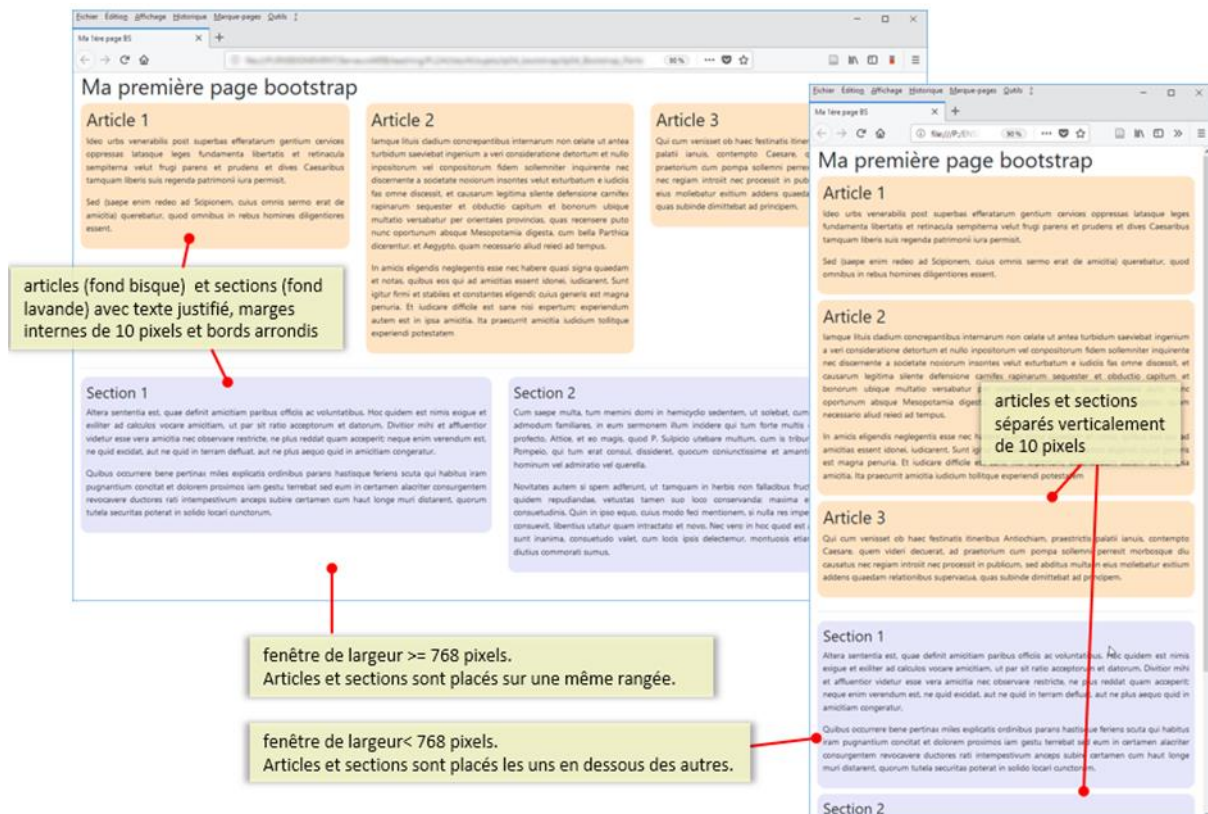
Fichier Édition Affichage Historique Marque-pages Outils ?

Ma 1ère page BS

90 %

Ma première page bootstrap

Article 1

Ideo urbs venerabilis post superbas efferatarum gentium cervices oppressas latasque leges fundamenta libertatis et retinacula sempiterna velut frugi parens et prudens et dives Caesaribus tamquam liberis suis regenda patrimonii iura permisit.

Sed (saepe enim redeo ad Scipionem, cuius omnis sermo erat de amicitia) querebatur, quod omnibus in rebus homines diligentiores essent.

Article 2

Iamque lituis cladium concrepantibus internarum non celate ut antea turbidum saeviebat ingenium a veri consideratione detortum et nullo inpositorum vel conpositorum fidem sollemniter inquirente nec discernente a societate noxiorum insontes velut exturbatum e iudiciis fas omne discessit, et causarum legitima silente defensione carnifex rapinarum sequester et obductio capitum et bonorum ubique multatio versabatur per orientales provincias, quas recensere puto nunc oportunum absque Mesopotamia digesta, cum bella Parthica dicerentur, et Aegypto, quam necessario aliud reieci ad tempus.

In amicis eligendis neglegentis esse nec habere quasi signa quaedam et notas, quibus eos qui ad amicitias essent idonei, iudicarent. Sunt igitur firmi et stabiles et constantes eligendi cuius generis est magna penuria. Et iudicare difficile est sane nisi expertum; experiendum autem est in ipsa amicitia. Ita praecurrit amicitia iudicium tollitque experiendi potestatem

Article 3

Qui cum venisset ob haec festinatis itineribus Antiochiam, praestrictis palatii ianuis, contempto Caesare, quem videri decuerat, ad praetorium cum pompa sollemni perrexit morbosque diu causatus nec regiam introiit nec processit in publicum, sed abditus multa in eius moliebatur exitium addens quaedam relationibus supervacua, quas subinde dimittebat ad principem.

articles (fond bisque) et sections (fond lavande) avec texte justifié, marges internes de 10 pixels et bords arrondis

Section 1

Altera sententia est, quae definit amicitiam paribus officiis ac voluntatibus. Hoc quidem est nimis exigue et exiliter ad calculos vocare amicitiam, ut par sit ratio acceptorum et datorum. Divitior mihi et affluentior videtur esse vera amicitia nec observare restricte, ne plus reddat quam acceperit; neque enim verendum est, ne quid excidat, aut ne quid in terram defluat, aut ne plus aequo quid in amicitiam congeratur.

Quibus occurrere bene pertinax miles explicatis ordinibus parans hastisque feriens scuta qui habitus iram pugnantium concitat et dolorem proximos iam gestu terrebat sed eum in certamen alacriter consurgentem revocavere ductores rati intempestivum anceps subire certamen cum haut longe muri distarent, quorum tutela securitas poterat in solido locari cunctorum.

Section 2

Cum saepe multa, tum memini domi in hemicyclio sedentem, ut solebat, cum admodum familiares, in eum sermonem illum incidere qui tum forte multis profecto, Attice, et eo magis, quod P. Sulpicio utebare multum, cum is tribunus Pompeio, qui tum erat consul, dissideret, quocum coniunctissime et amantissime hominum vel admiratio vel querella.

Novitates autem si spem adferunt, ut tamquam in herbis non falladbus fructus quidem repudiandae, vetustas tamen suo loco conservanda: maxima est consuetudinis. Quin in ipso equo, cuius modo feci mentionem, si nulla res impediat consuevit, libentius utatur quam intractato et novo. Nec vero in hoc quod est animal sunt inanima, consuetudo valet, cum locis ipsis delectemur, montuosis etiam diutius commorati sumus.

articles et sections séparés verticalement de 10 pixels

fenêtre de largeur >= 768 pixels.
Articles et sections sont placés sur une même rangée.

fenêtre de largeur< 768 pixels.
Articles et sections sont placés les uns en dessous des autres.

Section 2